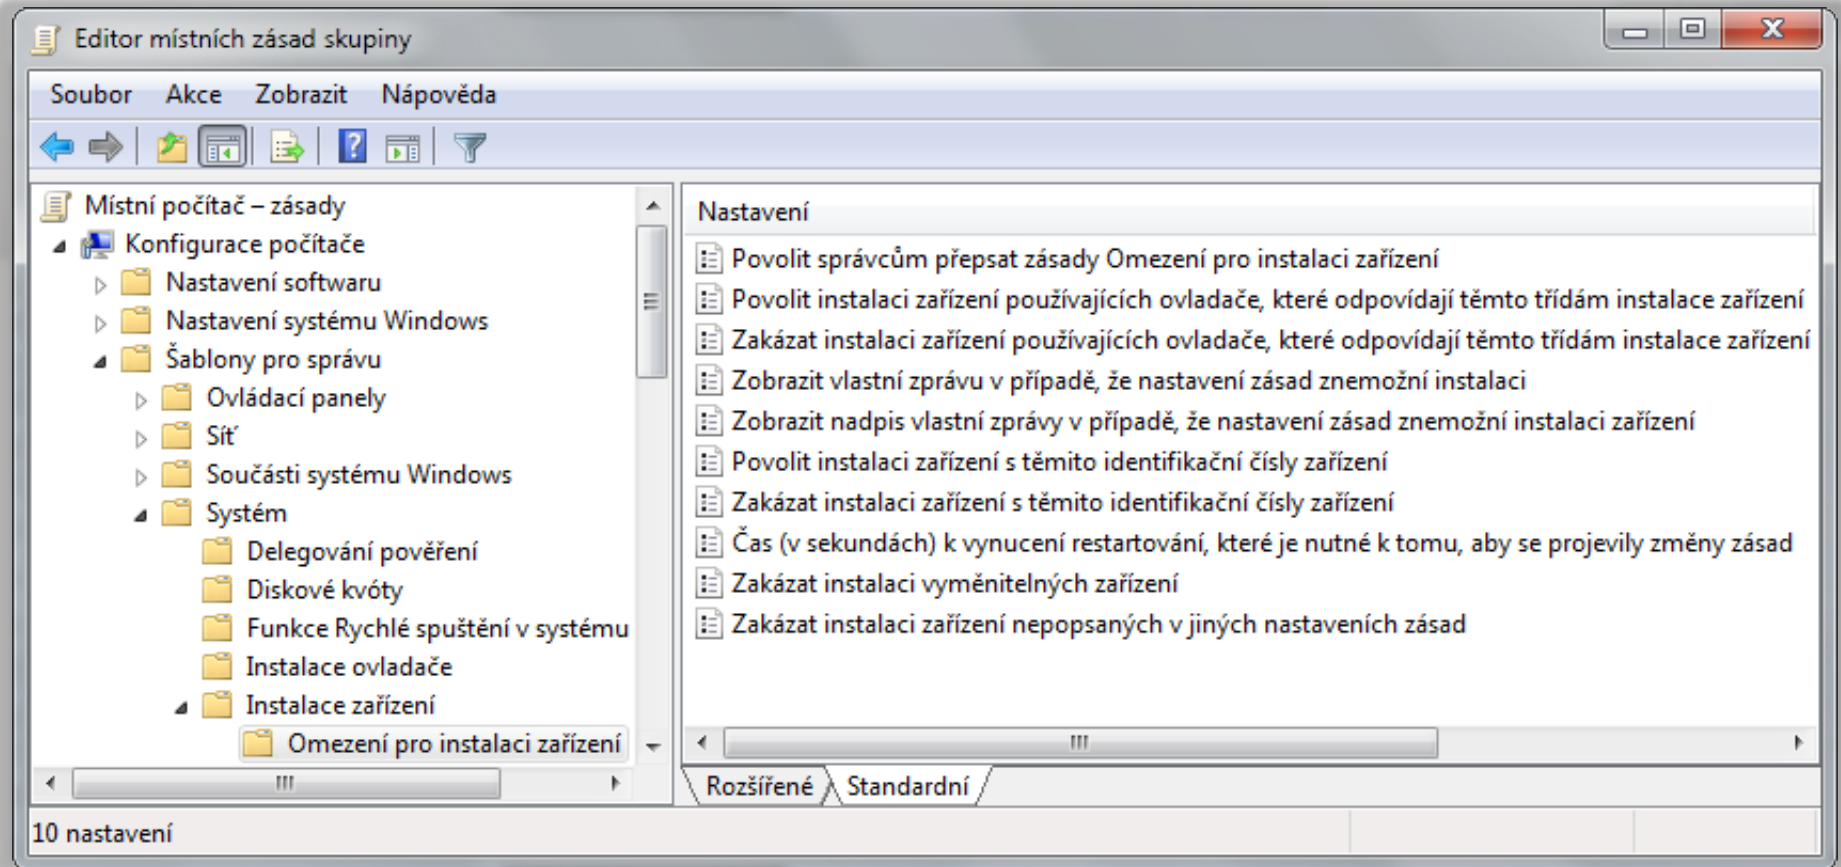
Editor místních zásad skupiny

Soubor Akce Zobrazit Nápověda

Místní počítač – zásady
Konfigurace počítače
Nastavení softwaru
Nastavení systému Windows
Šablony pro správu
Ovládací panely
Síť
Součásti systému Windows
Systém
Delegování pověření
Diskové kvóty
Funkce Rychlé spuštění v systému
Instalace ovladače
Instalace zařízení
Omezení pro instalaci zařízení

Nastavení
Povolit správcům přepsat zásady Omezení pro instalaci zařízení
Povolit instalaci zařízení používajících ovladače, které odpovídají těmto třídám instalace zařízení
Zakázat instalaci zařízení používajících ovladače, které odpovídají těmto třídám instalace zařízení
Zobrazit vlastní zprávu v případě, že nastavení zásad znemožní instalaci
Zobrazit nadpis vlastní zprávy v případě, že nastavení zásad znemožní instalaci zařízení
Povolit instalaci zařízení s těmito identifikační čísly zařízení
Zakázat instalaci zařízení s těmito identifikační čísly zařízení
Čas (v sekundách) k vynucení restartování, které je nutné k tomu, aby se projevily změny zásad
Zakázat instalaci vyměnitelných zařízení
Zakázat instalaci zařízení nepopsaných v jiných nastaveních zásad

Rozšířené Standardní

10 nastavení